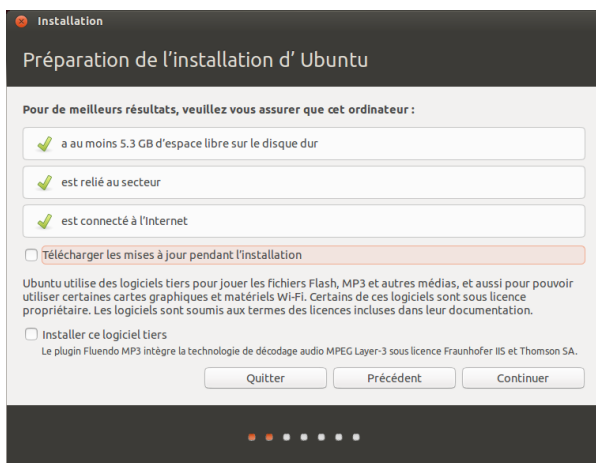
Installation

Préparation de l'installation d' Ubuntu

Pour de meilleurs résultats, veuillez vous assurer que cet ordinateur :

a au moins 5.3 GB d'espace libre sur le disque dur

est relié au secteur

est connecté à l'Internet

Télécharger les mises à jour pendant l'installation

Ubuntu utilise des logiciels tiers pour jouer les fichiers Flash, MP3 et autres médias, et aussi pour pouvoir utiliser certaines cartes graphiques et matériels Wi-Fi. Certains de ces logiciels sont sous licence propriétaire. Les logiciels sont soumis aux termes des licences incluses dans leur documentation.

Installer ce logiciel tiers

Le plugin Fluendo MP3 intègre la technologie de décodage audio MPEG Layer-3 sous licence Fraunhofer IIS et Thomson SA.

Quitter

Précédent

Continuer